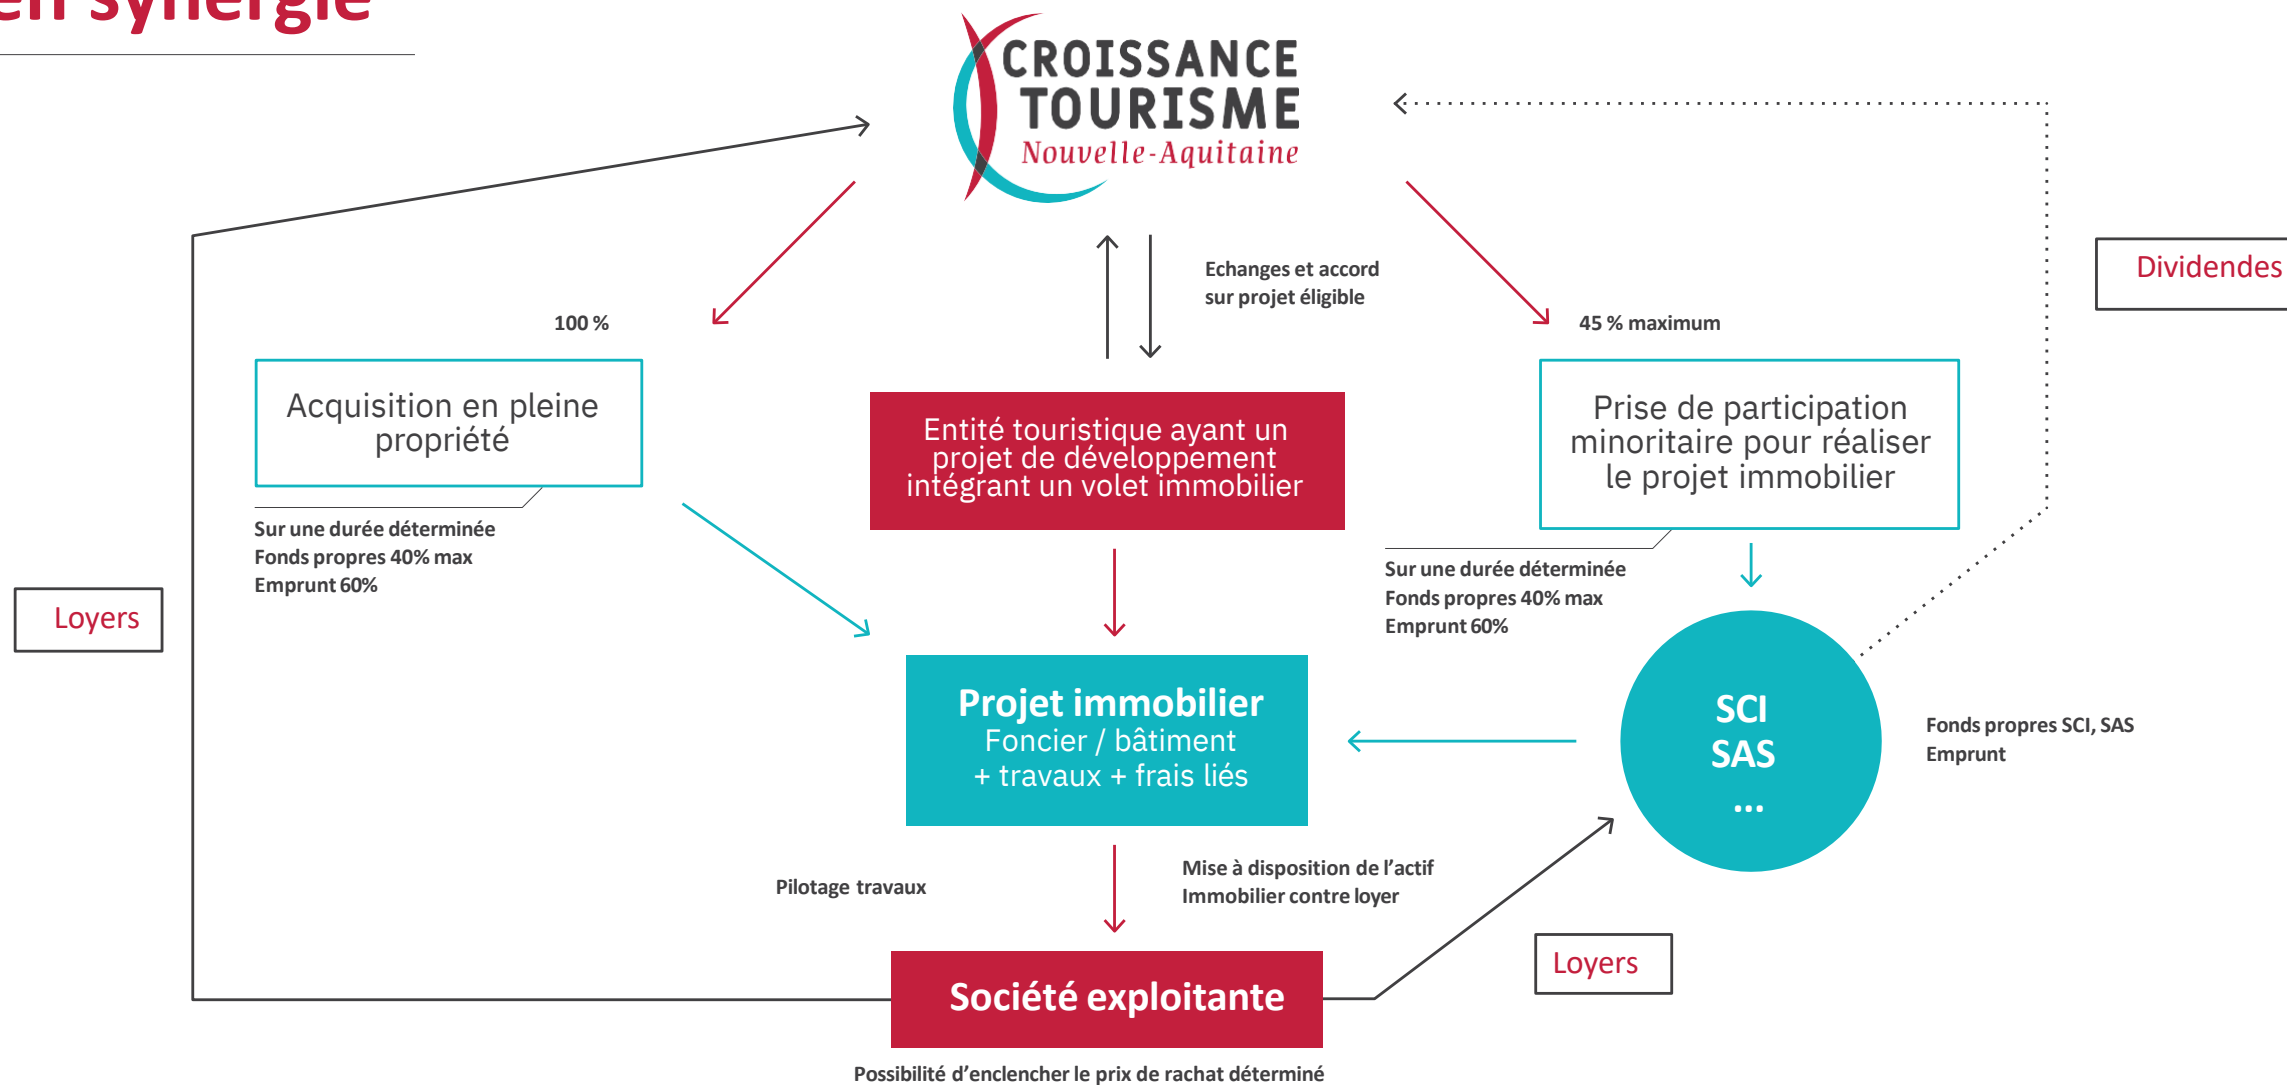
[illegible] synergie

CROISSANCE TOURISME Nouvelle-Aquitaine

Dividendes

Echanges et accord sur projet éligible

100 %

45 % maximum

Acquisition en pleine propriété

Entité touristique ayant un projet de développement intégrant un volet immobilier

Prise de participation minoritaire pour réaliser le projet immobilier

Sur une durée déterminée
Fonds propres 40% max
Emprunt 60%

Sur une durée déterminée
Fonds propres 40% max
Emprunt 60%

Loyers

Projet immobilier
Foncier / bâtiment
+ travaux + frais liés

SCI
SAS
...

Fonds propres SCI, SAS
Emprunt

Pilotage travaux

Mise à disposition de l'actif
Immobilier contre loyer

Loyers

Société exploitante

Possibilité d'enclencher le prix de rachat déterminé